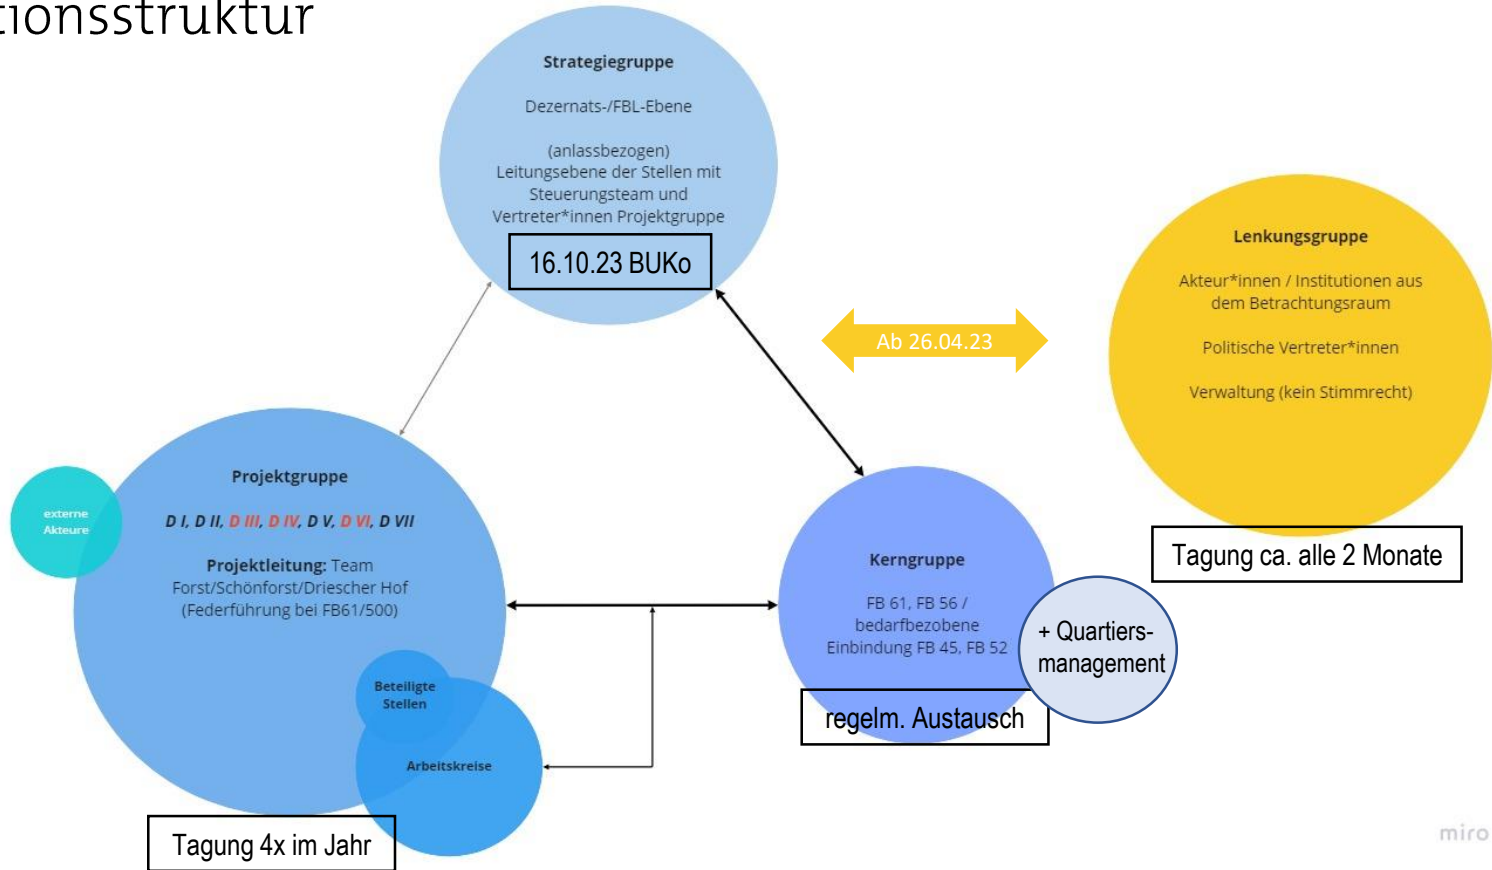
tionsstruktur

Strategiegruppe

Dezernats-/FBL-Ebene

(anlassbezogen)
Leitungsebene der Stellen mit Steuerungsteam und Vertreter*innen Projektgruppe

16.10.23 BUKo

Ab 26.04.23

Lenkungsgruppe

Akteur*innen / Institutionen aus dem Betrachtungsraum

Politische Vertreter*innen

Verwaltung (kein Stimmrecht)

Tagung ca. alle 2 Monate

externe Akteure

Projektgruppe

D I, D II, D III, D IV, D V, D VI, D VII

Projektleitung: Team Forst/Schönforst/Driescher Hof (Federführung bei FB61/500)

Beteiligte Stellen

Arbeitskreise

Tagung 4x im Jahr

Kerngruppe

FB 61, FB 56 / bedarfbezobene Einbindung FB 45, FB 52

+ Quartiers-management

regelm. Austausch

miro